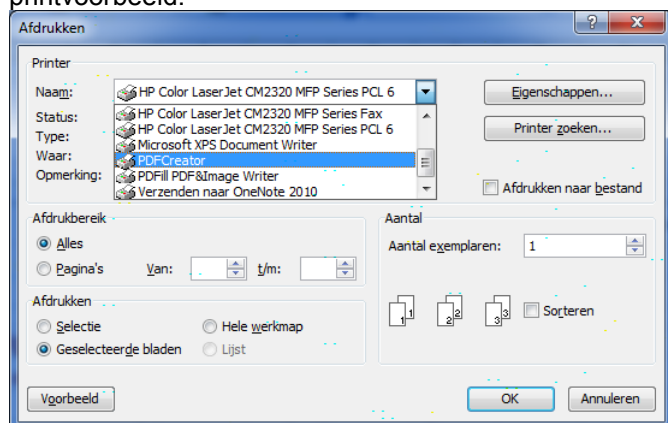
printvoorbeeld.

Afdrukken

Printer

Naam: HP Color LaserJet CM2320 MFP Series PCL 6

Status:
Type:
Waar:
Opmerking:

HP Color LaserJet CM2320 MFP Series Fax
HP Color LaserJet CM2320 MFP Series PCL 6
Microsoft XPS Document Writer
PDFCreator
PDFill PDF&Image Writer
Verzenden naar OneNote 2010

Eigenschappen...
Printer zoeken...
Afdrukken naar bestand

Afdrukbereik
Alles
Pagina's Van: t/m:

Afdrukken
Selectie
Hele werkmap
Geselecteerde bladen
Lijst

Aantal
Aantal exemplaren: 1

Sorteren

Voorbeeld
OK
Annuleren